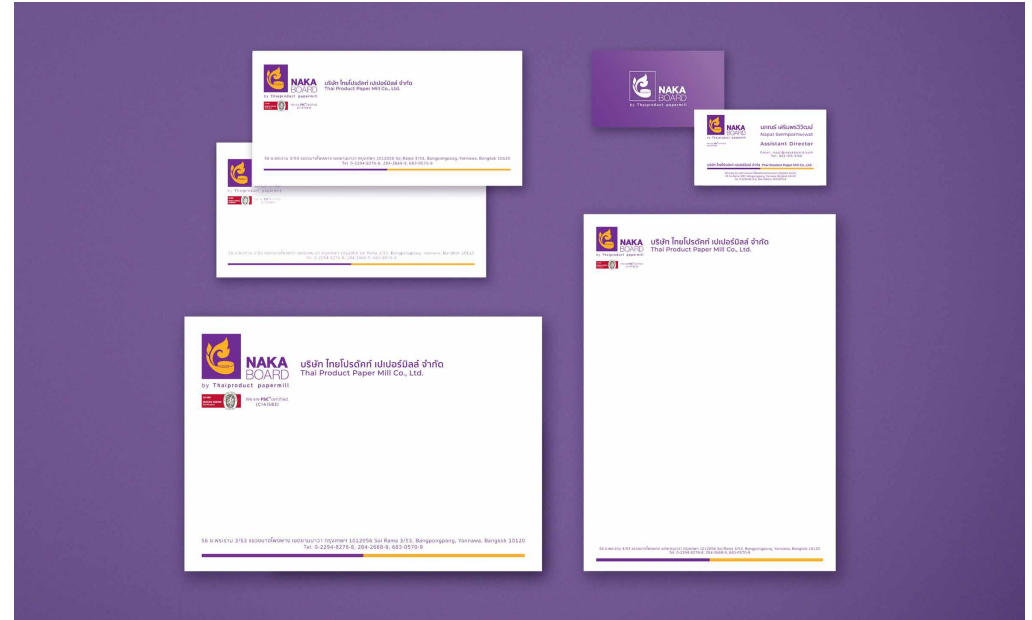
NAKA BOARD
by Thaiproduct papermill
บริษัท ไทยโปรดักท์ เปเปอร์มิลล์ จำกัด
Thai Product Paper Mill Co., Ltd.
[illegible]
56 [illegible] Soi Rama 3/53, Bangpongpang, Yannawa, Bangkok 10120
Tel. 0-2294-8276-8, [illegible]

NAKA BOARD
by Thaiproduct papermill
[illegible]

NAKA BOARD

NAKA BOARD
by Thaiproduct papermill
นภกนต์ เศริมพรวิวัฒน์
Napat Sermpornwiwat
Assistant Director
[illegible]
บริษัท ไทยโปรดักท์ เปเปอร์มิลล์ จำกัด Thai Product Paper Mill Co., Ltd.
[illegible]

NAKA BOARD
by Thaiproduct papermill
บริษัท ไทยโปรดักท์ เปเปอร์มิลล์ จำกัด
Thai Product Paper Mill Co., Ltd.
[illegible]
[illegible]

NAKA BOARD
by Thaiproduct papermill
บริษัท ไทยโปรดักท์ เปเปอร์มิลล์ จำกัด
Thai Product Paper Mill Co., Ltd.
We are FSC™ certified (C141683)
56 ซ.พระราม 3/53 แขวงบางโพงพาง เขตยานนาวา กรุงเทพฯ 10120 56 Soi Rama 3/53, Bangpongpang, Yannawa, Bangkok 10120
Tel. 0-2294-8276-8, 284-2668-9, 683-0570-9